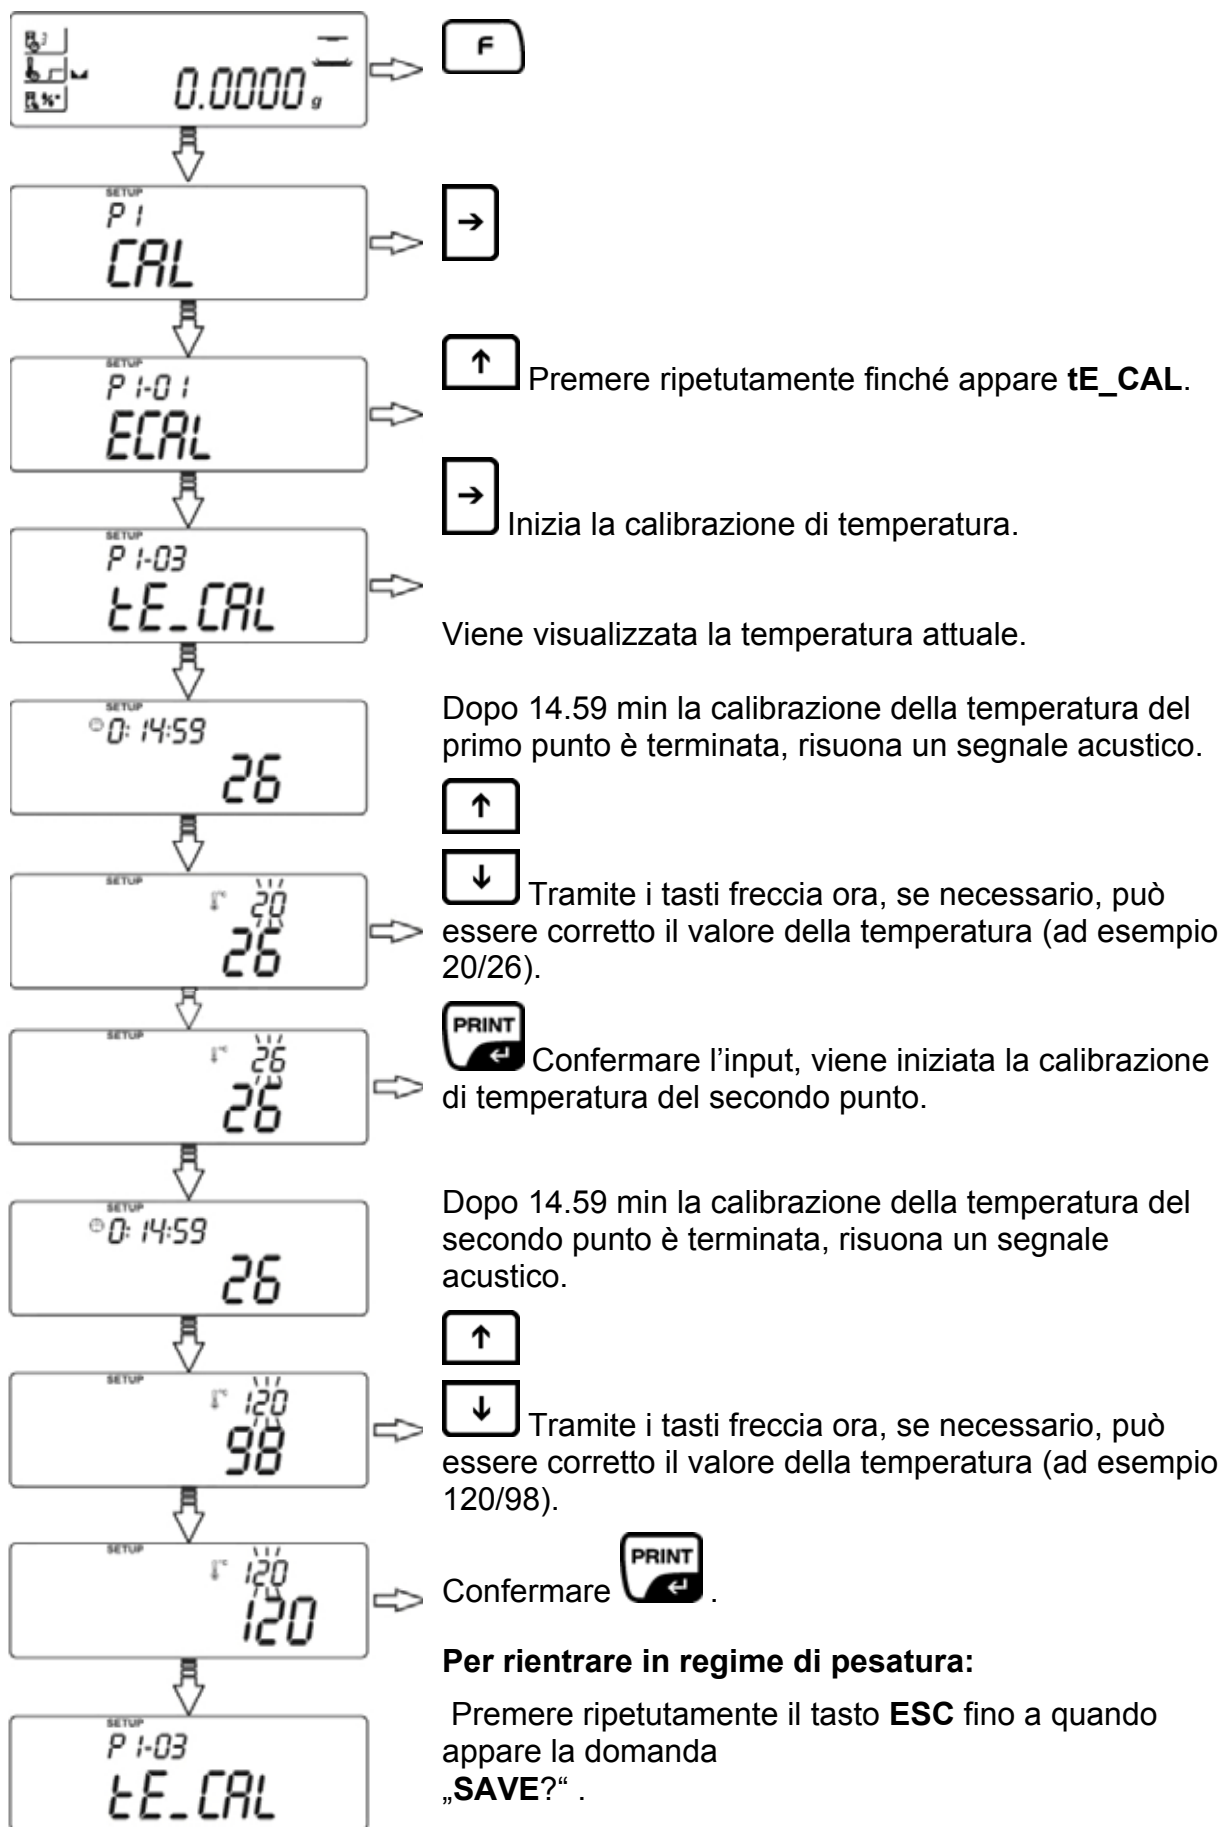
0.0000 g

F

SETUP
P1
CAL

→

SETUP
P1-01
ECAL

↑ Premere ripetutamente finché appare **tE_CAL**.

SETUP
P1-03
tE_CAL

→ Inizia la calibrazione di temperatura.

Viene visualizzata la temperatura attuale.

SETUP
0: 14:59
26

Dopo 14.59 min la calibrazione della temperatura del primo punto è terminata, risuona un segnale acustico.

SETUP
20
26

↑

↓ Tramite i tasti freccia ora, se necessario, può essere corretto il valore della temperatura (ad esempio 20/26).

SETUP
26
26

PRINT Confermare l'input, viene iniziata la calibrazione di temperatura del secondo punto.

SETUP
0: 14:59
26

Dopo 14.59 min la calibrazione della temperatura del secondo punto è terminata, risuona un segnale acustico.

SETUP
120
98

↑

↓ Tramite i tasti freccia ora, se necessario, può essere corretto il valore della temperatura (ad esempio 120/98).

SETUP
120
120

Confermare PRINT.

**Per rientrare in regime di pesatura:**

Premere ripetutamente il tasto **ESC** fino a quando appare la domanda „**SAVE**?" .

SETUP
P1-03
tE_CAL